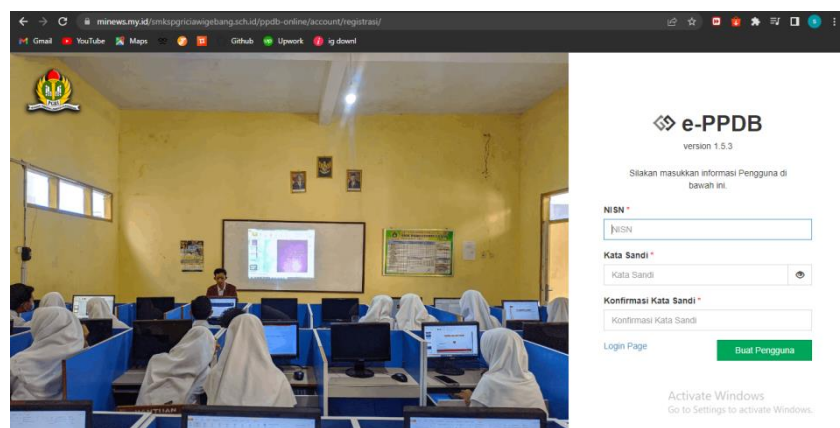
minews.my.id/smkspgriciawigebang.sch.id/ppdb-online/account/registrasi/

Gmail YouTube Maps Github Upwork ig downl

e-PPDB

version 1.5.3

Silakan masukkan informasi Pengguna di bawah ini.

NISN *

NISN

Kata Sandi *

Kata Sandi

Konfirmasi Kata Sandi *

Konfirmasi Kata Sandi

Login Page

Buat Pengguna

Activate Windows
Go to Settings to activate Windows.